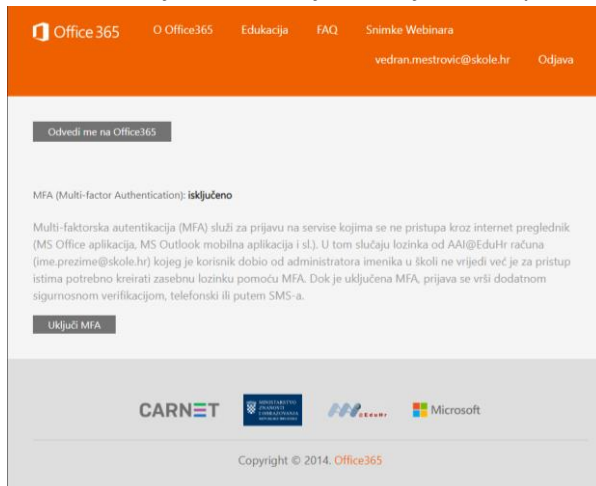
Office 365 O Office365 Edukacija FAQ Snimke Webinara

vedran.mestrovic@skole.hr Odjava

Odvedi me na Office365

MFA (Multi-factor Authentication): isključeno

Multi-faktorska autentikacija (MFA) služi za prijavu na servise kojima se ne pristupa kroz internet preglednik (MS Office aplikacija, MS Outlook mobilna aplikacija i sl.). U tom slučaju lozinka od AAI@EduHr računa (ime.prezime@skole.hr) kojeg je korisnik dobio od administratora imenika u školi ne vrijedi već je za pristup istima potrebno kreirati zasebnu lozinku pomoću MFA. Dok je uključena MFA, prijava se vrši dodatnom sigurnosnom verifikacijom, telefonski ili putem SMS-a.

Uključi MFA

CARNET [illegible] Microsoft

Copyright © 2014. Office365